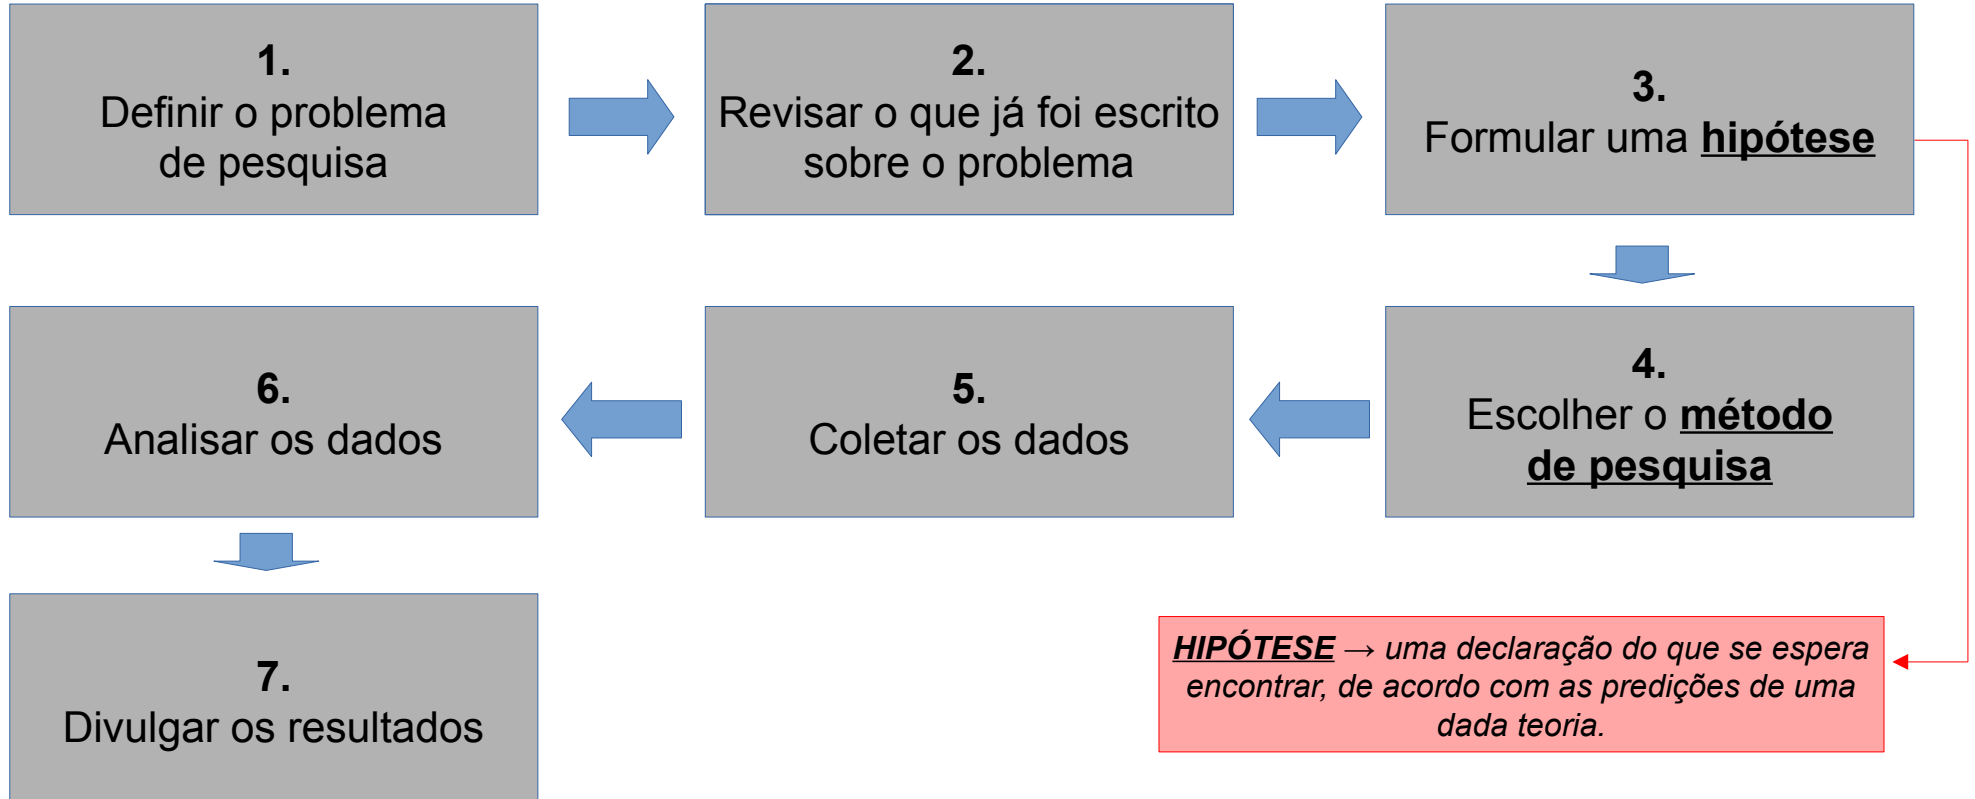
1.
Definir o problema de pesquisa

2.
Revisar o que já foi escrito sobre o problema

3.
Formular uma **hipótese**

4.
Escolher o **método de pesquisa**

5.
Coletar os dados

6.
Analisar os dados

7.
Divulgar os resultados

HIPÓTESE → uma declaração do que se espera encontrar, de acordo com as predições de uma dada teoria.